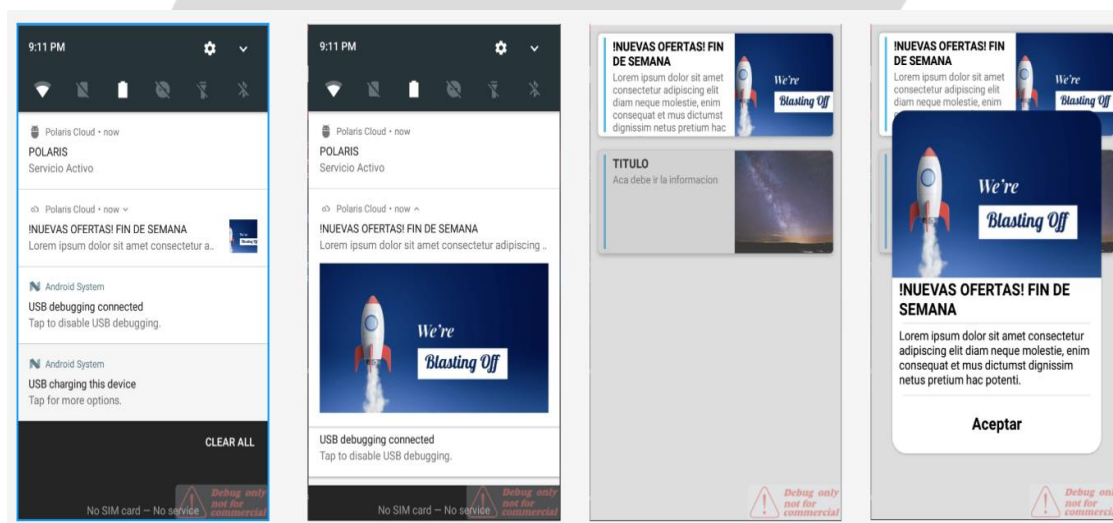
9:11 PM

Polaris Cloud • now
POLARIS
Servicio Activo

Polaris Cloud • now
!NUEVAS OFERTAS! FIN DE SEMANA
Lorem ipsum dolor sit amet consectetur a..

Android System
USB debugging connected
Tap to disable USB debugging.

Android System
USB charging this device
Tap for more options.

CLEAR ALL

No SIM card — No service

Debug only not for commercial

9:11 PM

Polaris Cloud • now
POLARIS
Servicio Activo

Polaris Cloud • now
!NUEVAS OFERTAS! FIN DE SEMANA
Lorem ipsum dolor sit amet consectetur adipiscing ..

We're
Blasting Off

USB debugging connected
Tap to disable USB debugging.

No SIM card — No service

Debug only not for commercial

!NUEVAS OFERTAS! FIN DE SEMANA
Lorem ipsum dolor sit amet consectetur adipiscing elit diam neque molestie, enim consequat et mus dictumst dignissim netus pretium hac

We're
Blasting Off

TITULO
Aca debe ir la informacion

Debug only not for commercial

!NUEVAS OFERTAS! FIN DE SEMANA
Lorem ipsum dolor sit amet consectetur adipiscing elit diam neque molestie, enim

We're
Blasting Off

We're
Blasting Off

!NUEVAS OFERTAS! FIN DE SEMANA
Lorem ipsum dolor sit amet consectetur adipiscing elit diam neque molestie, enim consequat et mus dictumst dignissim netus pretium hac potenti.

Aceptar

Debug only not for commercial